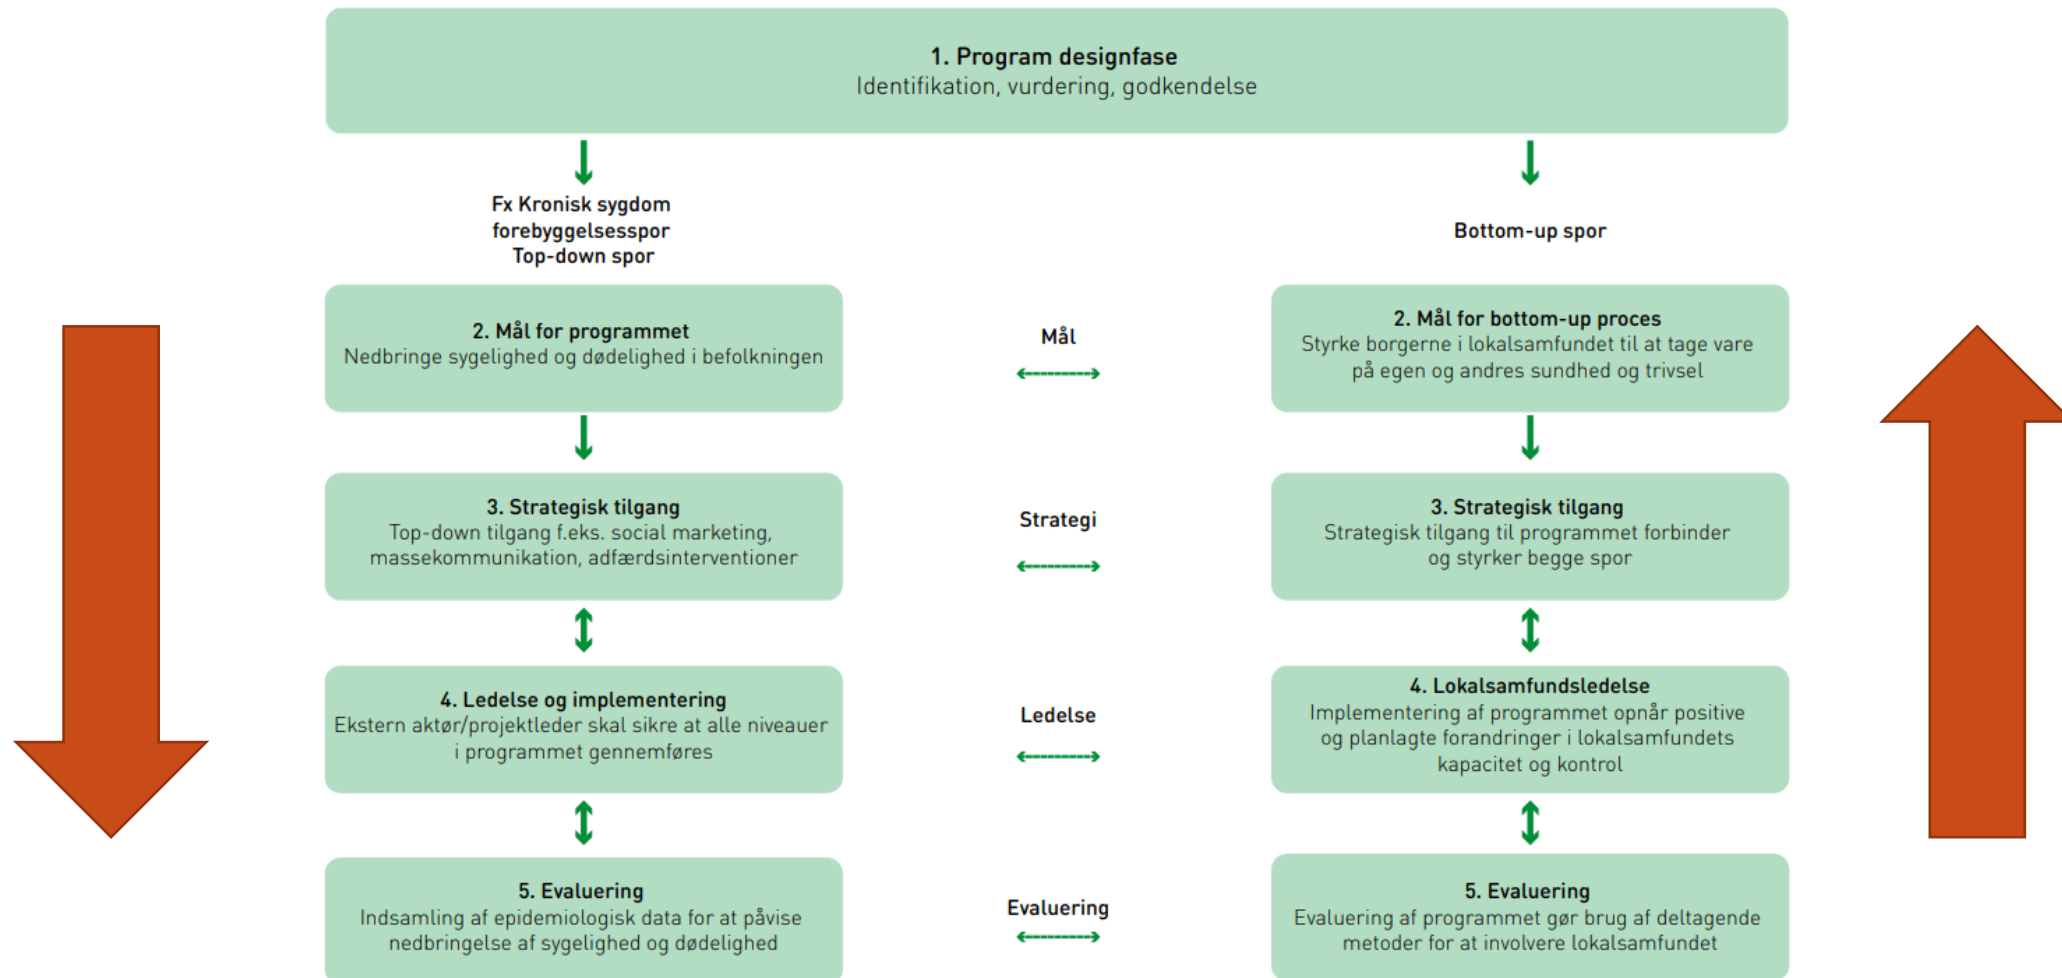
1. Program designfase
Identifikation, vurdering, godkendelse

Fx Kronisk sygdom forebyggelsesspor Top-down spor

Bottom-up spor

2. Mål for programmet
Nedbringe sygelighed og dødelighed i befolkningen

Mål

2. Mål for bottom-up proces
Styrke borgerne i lokalsamfundet til at tage vare på egen og andres sundhed og trivsel

3. Strategisk tilgang
Top-down tilgang f.eks. social marketing, massekommunikation, adfærdsinterventioner

Strategi

3. Strategisk tilgang
Strategisk tilgang til programmet forbinder og styrker begge spor

4. Ledelse og implementering
Ekstern aktør/projektleder skal sikre at alle niveauer i programmet gennemføres

Ledelse

4. Lokalsamfundsledelse
Implementering af programmet opnår positive og planlagte forandringer i lokalsamfundets kapacitet og kontrol

5. Evaluering
Indsamling af epidemiologisk data for at påvise nedbringelse af sygelighed og dødelighed

Evaluering

5. Evaluering
Evaluering af programmet gør brug af deltagende metoder for at involvere lokalsamfundet